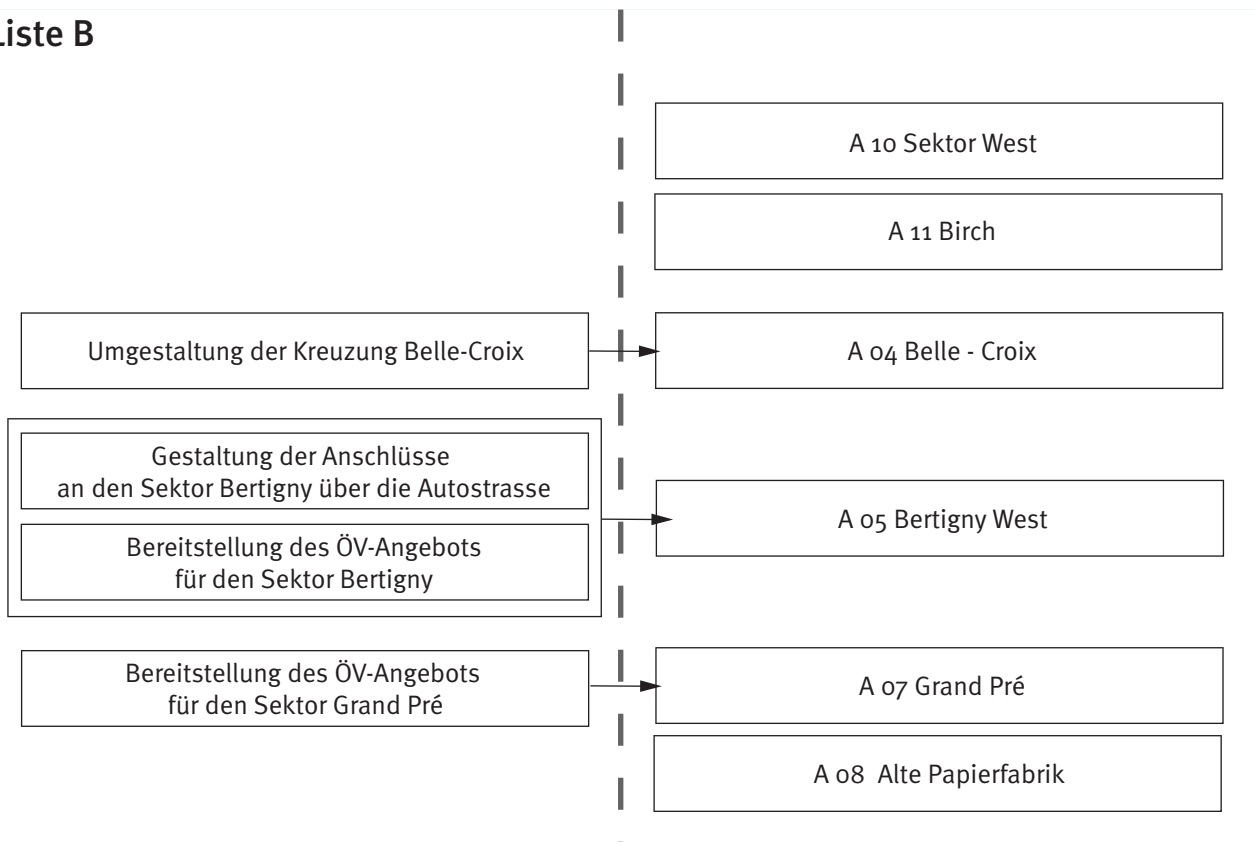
Liste B

A 10 Sektor West

A 11 Birch

Umgestaltung der Kreuzung Belle-Croix

A 04 Belle - Croix

Gestaltung der Anschlüsse an den Sektor Bertigny über die Autostrasse

Bereitstellung des ÖV-Angebots für den Sektor Bertigny

A 05 Bertigny West

Bereitstellung des ÖV-Angebots für den Sektor Grand Pré

A 07 Grand Pré

A 08 Alte Papierfabrik